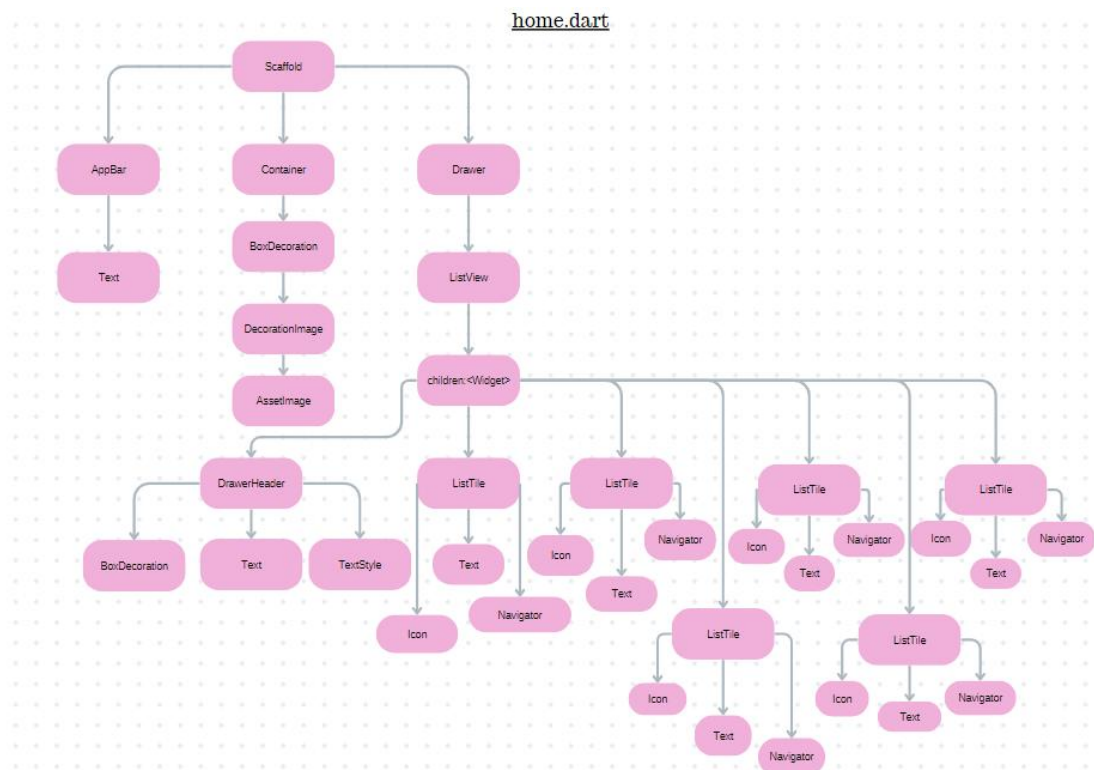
home.dart

Scaffold

AppBar

Container

Drawer

Text

BoxDecoration

ListView

DecorationImage

AssetImage

children:<Widget>

DrawerHeader

ListTile

ListTile

ListTile

ListTile

BoxDecoration

Text

TextStyle

Text

Icon

Navigator

Icon

Navigator

Icon

Navigator

Text

Text

Text

Icon

Navigator

ListTile

ListTile

Icon

Icon

Navigator

Text

Text

Navigator